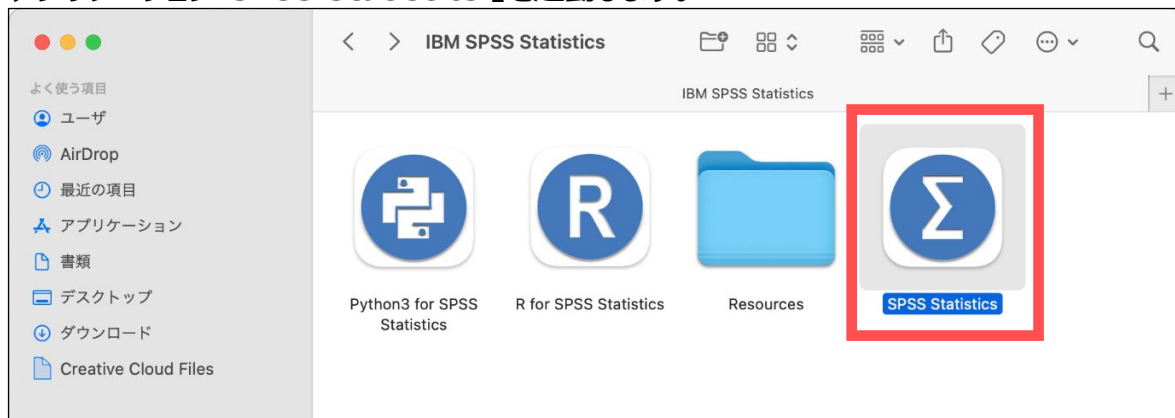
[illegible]

IBM SPSS Statistics

IBM SPSS Statistics

よく使う項目

ユーザ

AirDrop

最近の項目

アプリケーション

書類

デスクトップ

ダウンロード

Creative Cloud Files

Python3 for SPSS Statistics

R for SPSS Statistics

Resources

SPSS Statistics